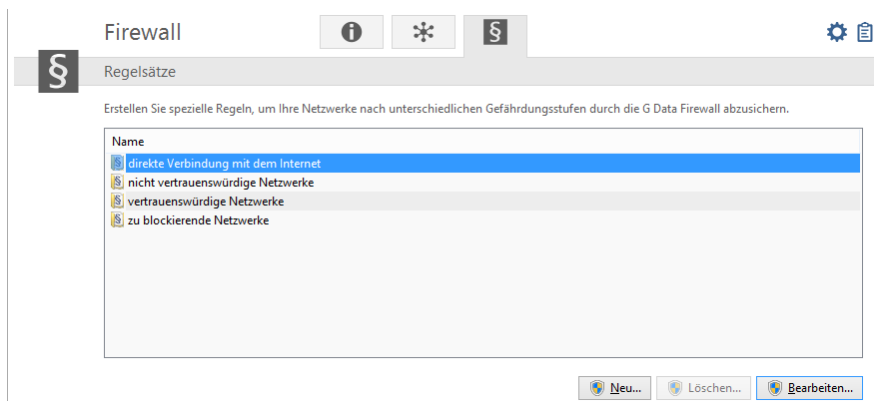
Firewall

§

§

Regelsätze

Erstellen Sie spezielle Regeln, um Ihre Netzwerke nach unterschiedlichen Gefährdungsstufen durch die G Data Firewall abzusichern.

Name

direkte Verbindung mit dem Internet

nicht vertrauenswürdige Netzwerke

vertrauenswürdige Netzwerke

zu blockierende Netzwerke

Neu... Löschen... Bearbeiten...